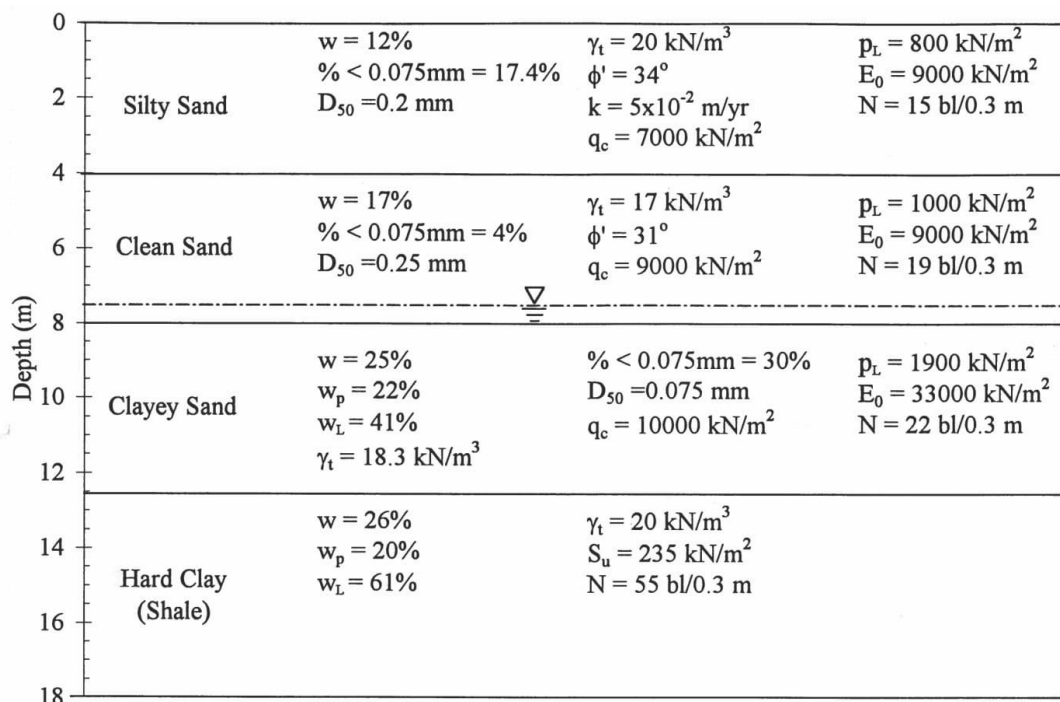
Depth (m)

0
2
4
6
8
10
12
14
16
18

Silty Sand

$w = 12\%$
$\% < 0.075mm = 17.4\%$
$D_{50} = 0.2$ mm

$\gamma_t = 20$ kN/m$^3$
$\phi' = 34^o$
$k = 5x10^{-2}$ m/yr
$q_c = 7000$ kN/m$^2$

$p_L = 800$ kN/m$^2$
$E_0 = 9000$ kN/m$^2$
N = 15 bl/0.3 m

Clean Sand

$w = 17\%$
$\% < 0.075mm = 4\%$
$D_{50} = 0.25$ mm

$\gamma_t = 17$ kN/m$^3$
$\phi' = 31^o$
$q_c = 9000$ kN/m$^2$

$p_L = 1000$ kN/m$^2$
$E_0 = 9000$ kN/m$^2$
N = 19 bl/0.3 m

Clayey Sand

$w = 25\%$
$w_p = 22\%$
$w_L = 41\%$
$\gamma_t = 18.3$ kN/m$^3$

$\% < 0.075mm = 30\%$
$D_{50} = 0.075$ mm
$q_c = 10000$ kN/m$^2$

$p_L = 1900$ kN/m$^2$
$E_0 = 33000$ kN/m$^2$
N = 22 bl/0.3 m

Hard Clay
(Shale)

$w = 26\%$
$w_p = 20\%$
$w_L = 61\%$

$\gamma_t = 20$ kN/m$^3$
$S_u = 235$ kN/m$^2$
N = 55 bl/0.3 m